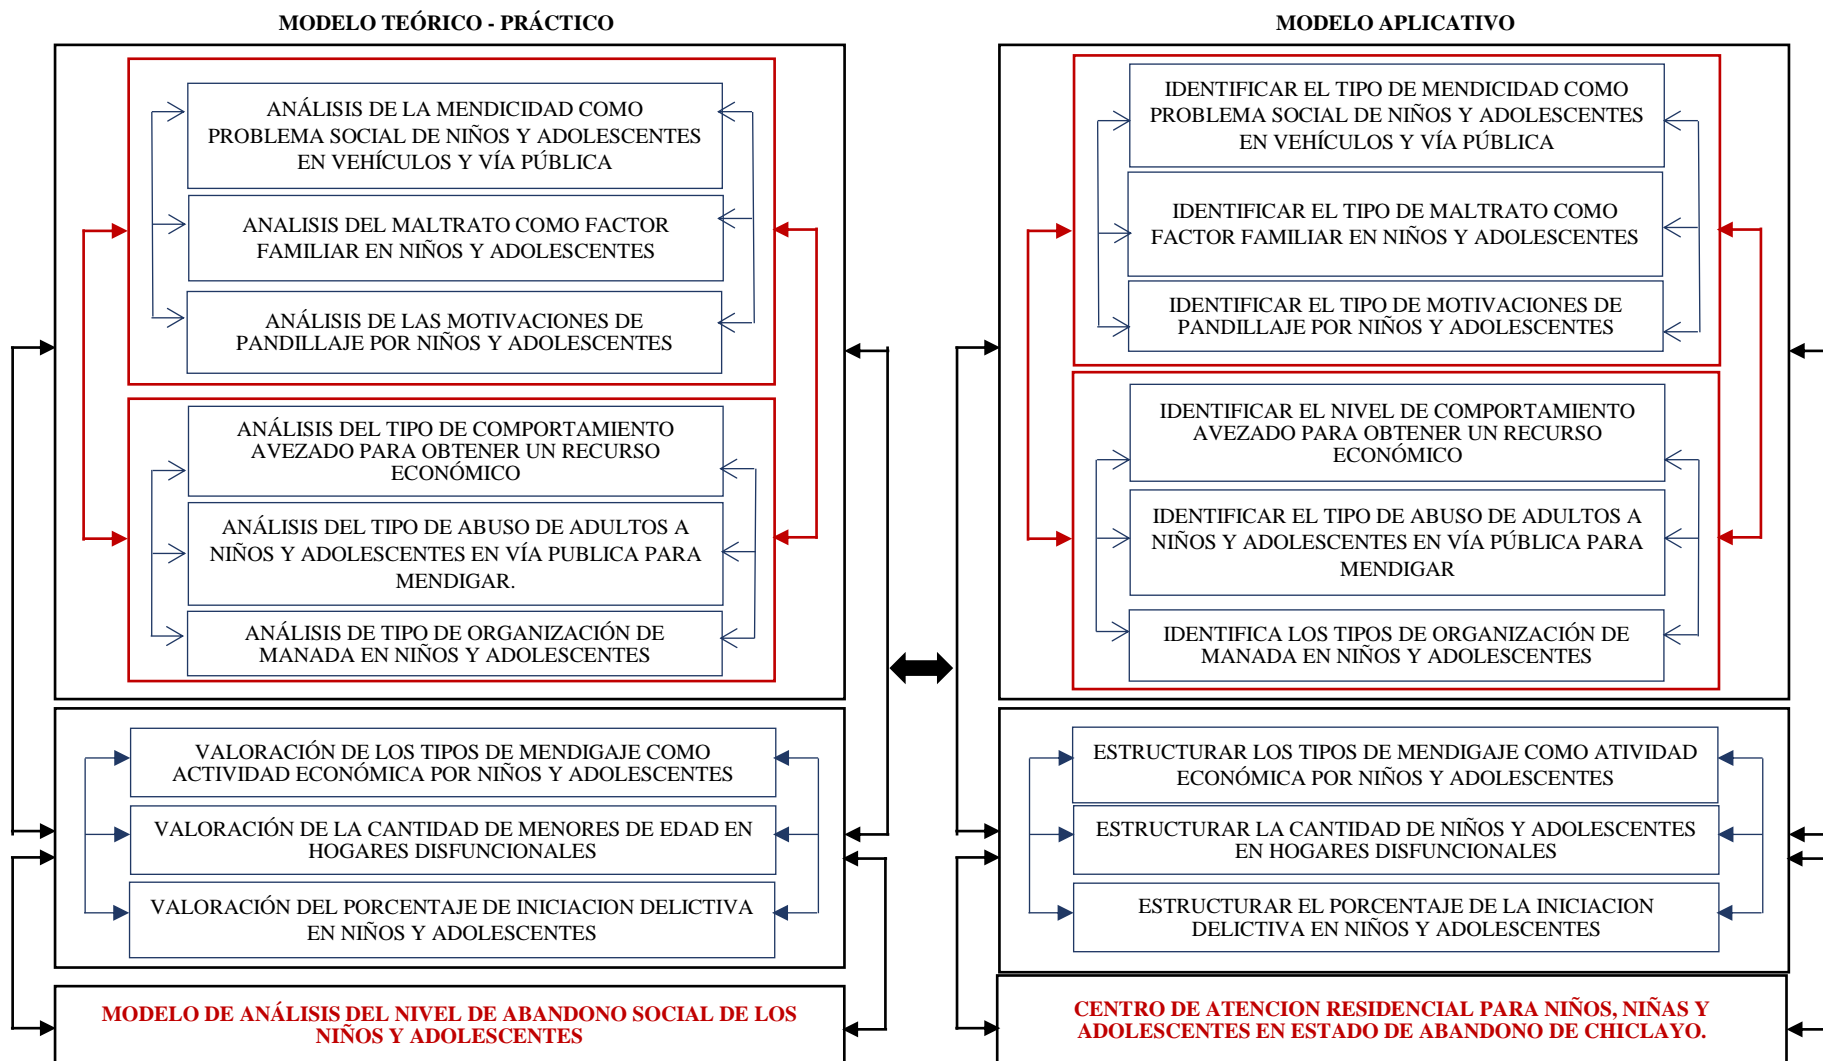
MODELO TEÓRICO - PRÁCTICO

ANÁLISIS DE LA MENDICIDAD COMO PROBLEMA SOCIAL DE NIÑOS Y ADOLESCENTES EN VEHÍCULOS Y VÍA PÚBLICA

ANALISIS DEL MALTRATO COMO FACTOR FAMILIAR EN NIÑOS Y ADOLESCENTES

ANÁLISIS DE LAS MOTIVACIONES DE PANDILLAJE POR NIÑOS Y ADOLESCENTES

ANÁLISIS DEL TIPO DE COMPORTAMIENTO AVEZADO PARA OBTENER UN RECURSO ECONÓMICO

ANÁLISIS DEL TIPO DE ABUSO DE ADULTOS A NIÑOS Y ADOLESCENTES EN VÍA PUBLICA PARA MENDIGAR.

ANÁLISIS DE TIPO DE ORGANIZACIÓN DE MANADA EN NIÑOS Y ADOLESCENTES

VALORACIÓN DE LOS TIPOS DE MENDIGAJE COMO ACTIVIDAD ECONÓMICA POR NIÑOS Y ADOLESCENTES

VALORACIÓN DE LA CANTIDAD DE MENORES DE EDAD EN HOGARES DISFUNCIONALES

VALORACIÓN DEL PORCENTAJE DE INICIACION DELICTIVA EN NIÑOS Y ADOLESCENTES

MODELO DE ANÁLISIS DEL NIVEL DE ABANDONO SOCIAL DE LOS NIÑOS Y ADOLESCENTES

MODELO APLICATIVO

IDENTIFICAR EL TIPO DE MENDICIDAD COMO PROBLEMA SOCIAL DE NIÑOS Y ADOLESCENTES EN VEHÍCULOS Y VÍA PÚBLICA

IDENTIFICAR EL TIPO DE MALTRATO COMO FACTOR FAMILIAR EN NIÑOS Y ADOLESCENTES

IDENTIFICAR EL TIPO DE MOTIVACIONES DE PANDILLAJE POR NIÑOS Y ADOLESCENTES

IDENTIFICAR EL NIVEL DE COMPORTAMIENTO AVEZADO PARA OBTENER UN RECURSO ECONÓMICO

IDENTIFICAR EL TIPO DE ABUSO DE ADULTOS A NIÑOS Y ADOLESCENTES EN VÍA PÚBLICA PARA MENDIGAR

IDENTIFICA LOS TIPOS DE ORGANIZACIÓN DE MANADA EN NIÑOS Y ADOLESCENTES

ESTRUCTURAR LOS TIPOS DE MENDIGAJE COMO ATIVIDAD ECONÓMICA POR NIÑOS Y ADOLESCENTES

ESTRUCTURAR LA CANTIDAD DE NIÑOS Y ADOLESCENTES EN HOGARES DISFUNCIONALES

ESTRUCTURAR EL PORCENTAJE DE LA INICIACION DELICTIVA EN NIÑOS Y ADOLESCENTES

CENTRO DE ATENCION RESIDENCIAL PARA NIÑOS, NIÑAS Y ADOLESCENTES EN ESTADO DE ABANDONO DE CHICLAYO.